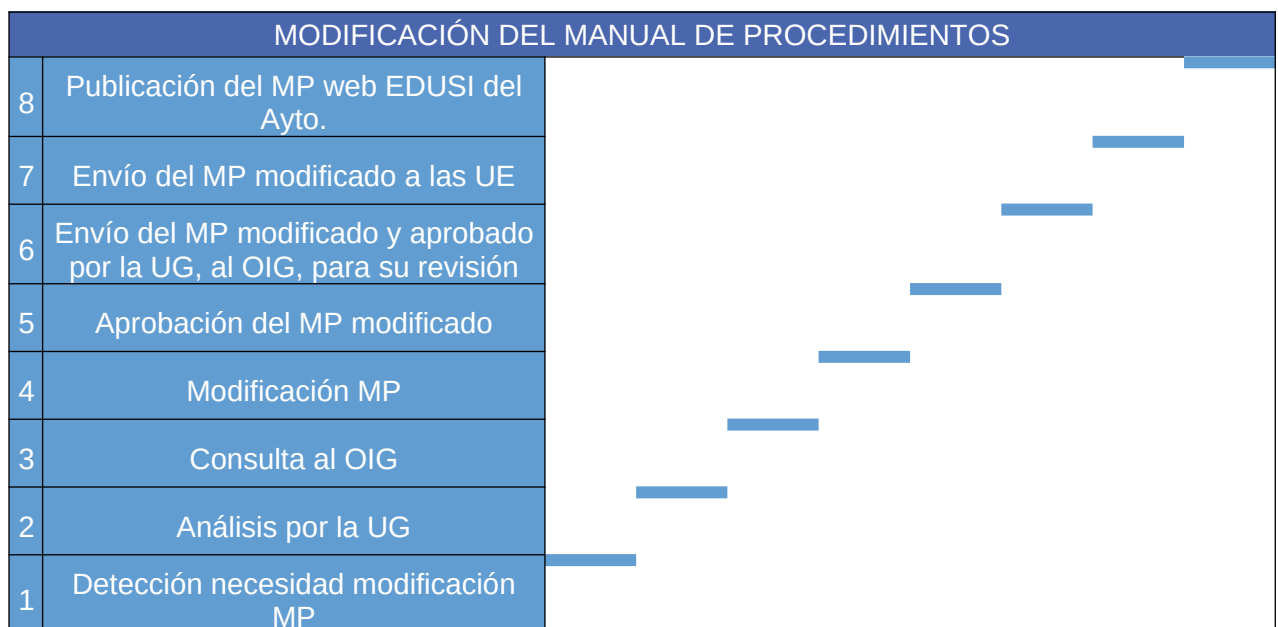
MODIFICACIÓN DEL MANUAL DE PROCEDIMIENTOS

8 Publicación del MP web EDUSI del Ayto.

7 Envío del MP modificado a las UE

6 Envío del MP modificado y aprobado por la UG, al OIG, para su revisión

5 Aprobación del MP modificado

4 Modificación MP

3 Consulta al OIG

2 Análisis por la UG

1 Detección necesidad modificación MP